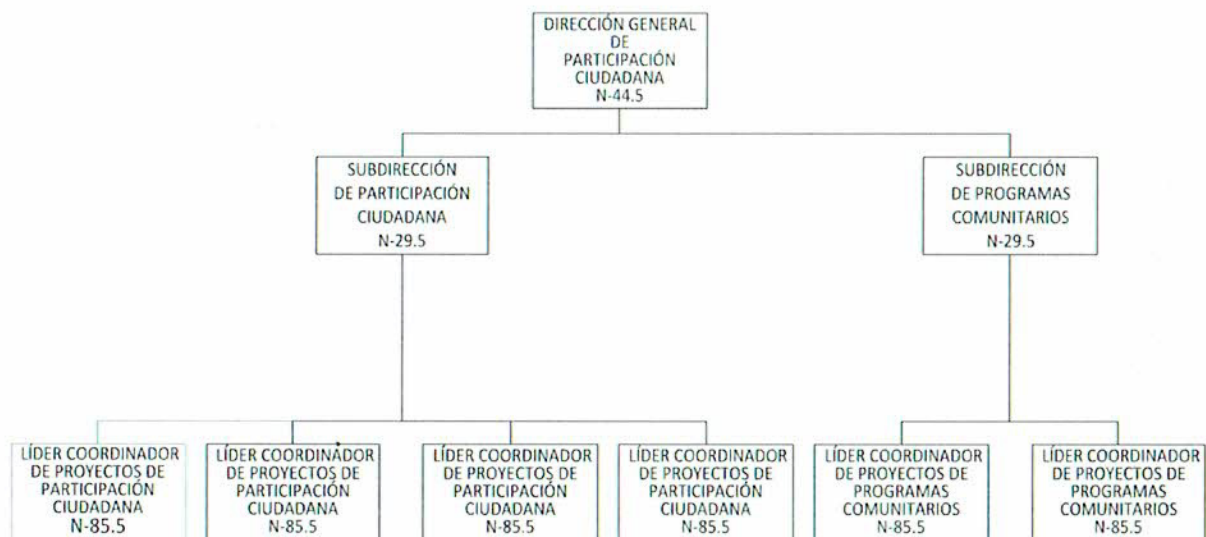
DIRECCIÓN GENERAL DE PARTICIPACIÓN CIUDADANA
N-44.5

SUBDIRECCIÓN DE PARTICIPACIÓN CIUDADANA
N-29.5

SUBDIRECCIÓN DE PROGRAMAS COMUNITARIOS
N-29.5

LÍDER COORDINADOR DE PROYECTOS DE PARTICIPACIÓN CIUDADANA
N-85.5

LÍDER COORDINADOR DE PROYECTOS DE PARTICIPACIÓN CIUDADANA
N-85.5

LÍDER COORDINADOR DE PROYECTOS DE PARTICIPACIÓN CIUDADANA
N-85.5

LÍDER COORDINADOR DE PROYECTOS DE PARTICIPACIÓN CIUDADANA
N-85.5

LÍDER COORDINADOR DE PROYECTOS DE PROGRAMAS COMUNITARIOS
N-85.5

LÍDER COORDINADOR DE PROYECTOS DE PROGRAMAS COMUNITARIOS
N-85.5